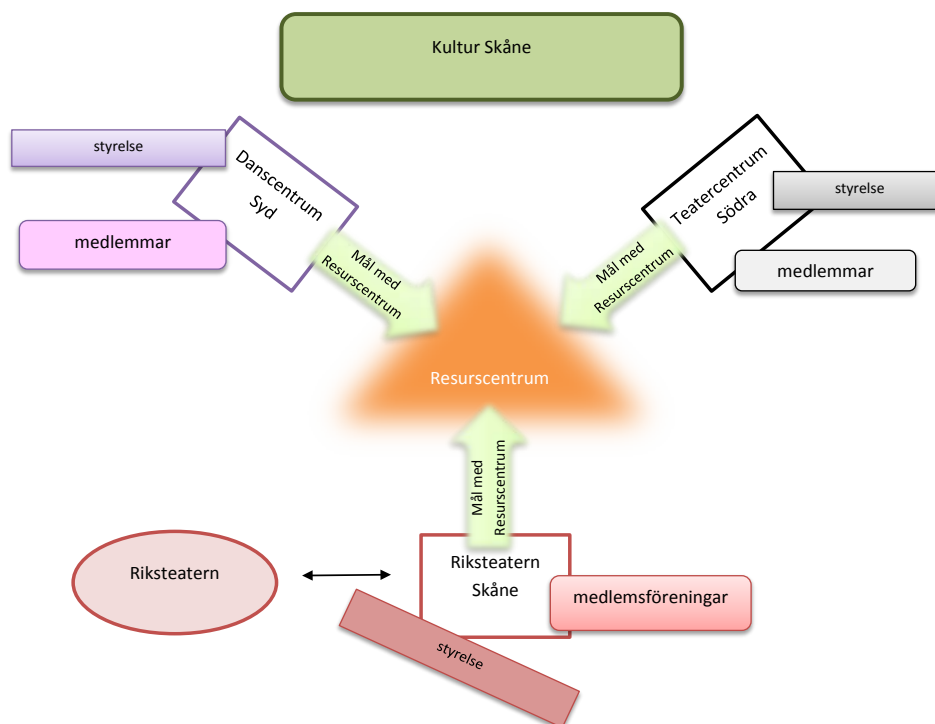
Kultur Skåne

styrelse

Danscentrum Syd

medlemmar

Mål med Resurscentrum

Teatercentrum Södra

styrelse

medlemmar

Mål med Resurscentrum

Resurscentrum

Mål med Resurscentrum

Riksteatern

Riksteatern Skåne

medlemsföreningar

styrelse